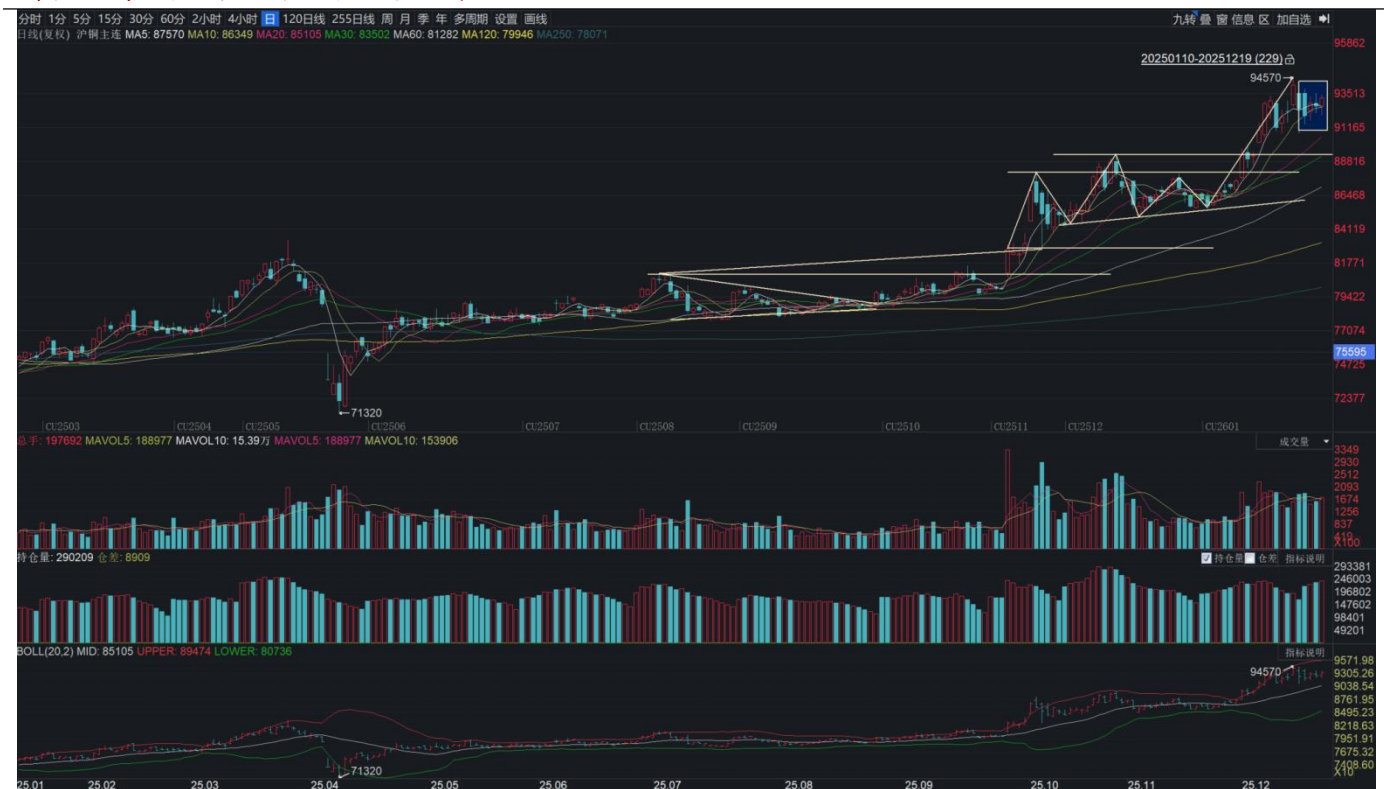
分时 1分 5分 15分 30分 60分 2小时 4小时 日 120日线 255日线 周 月 季 年 多周期 设置 画线
九转 叠 窗 信息 区 加自选
日线(复权) 沪铜主连 MA5: 87570 MA10: 86349 MA20: 85105 MA30: 83502 MA60: 81282 MA120: 79946 MA250: 78071

20250110-20251219 (229)
94570
95862
93513
91165
88816
86468
84119
81771
79422
77074
75595
74725
72377
71320

CU2503 CU2504 CU2505 CU2506 CU2507 CU2508 CU2509 CU2510 CU2511 CU2512 CU2601

总手: 197692 MAVOL5: 188977 MAVOL10: 15.39万 MAVOL5: 188977 MAVOL10: 153906
成交量
3349
2930
2512
2093
1674
1256
837
419
X100

持仓量: 290209 仓差: 8909
持仓量 仓差 指标说明
293381
246003
196802
147602
98401
49201

BOLL(20,2) MID: 85105 UPPER: 89474 LOWER: 80736
指标说明
94570
9571.98
9305.26
9038.54
8761.95
8495.23
8218.63
7951.91
7675.32
7408.60
X10
71320

25.01 25.02 25.03 25.04 25.05 25.06 25.07 25.08 25.09 25.10 25.11 25.12